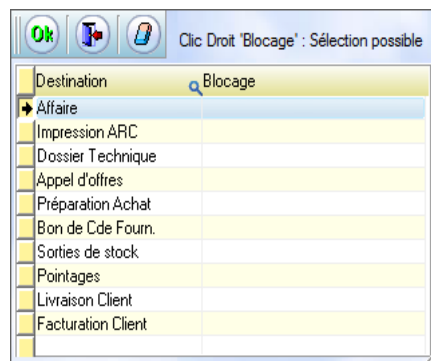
Ok

Clic Droit 'Blocage' : Sélection possible

| Destination | Blocage |
|---|---|
| Affaire | |
| Impression ARC | |
| Dossier Technique | |
| Appel d'offres | |
| Préparation Achat | |
| Bon de Cde Fourn. | |
| Sorties de stock | |
| Pointages | |
| Livraison Client | |
| Facturation Client | |